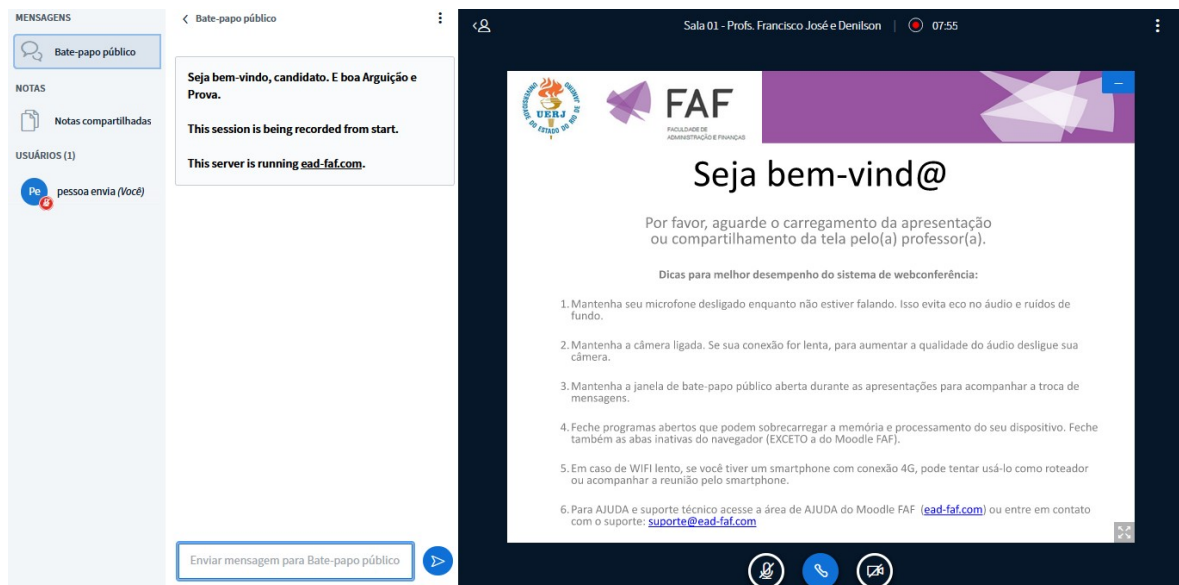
MENSAGENS

Bate-papo público

NOTAS

Notas compartilhadas

USUÁRIOS (1)

Pe pessoa envia (Você)

< Bate-papo público

Seja bem-vindo, candidato. E boa Arguição e Prova.

This session is being recorded from start.

This server is running ead-faf.com.

Enviar mensagem para Bate-papo público

Sala 01 - Profs. Francisco José e Denilson | 07:55

UERJ UNIVERSIDADE DO ESTADO DO RIO DE JANEIRO

FAF FACULDADE DE ADMINISTRAÇÃO E FINANÇAS

Seja bem-vind@

Por favor, aguarde o carregamento da apresentação ou compartilhamento da tela pelo(a) professor(a).

Dicas para melhor desempenho do sistema de webconferência:

1. Mantenha seu microfone desligado enquanto não estiver falando. Isso evita eco no áudio e ruídos de fundo.

2. Mantenha a câmera ligada. Se sua conexão for lenta, para aumentar a qualidade do áudio desligue sua câmera.

3. Mantenha a janela de bate-papo público aberta durante as apresentações para acompanhar a troca de mensagens.

4. Feche programas abertos que podem sobrecarregar a memória e processamento do seu dispositivo. Feche também as abas inativas do navegador (EXCETO a do Moodle FAF).

5. Em caso de WIFI lento, se você tiver um smartphone com conexão 4G, pode tentar usá-lo como roteador ou acompanhar a reunião pelo smartphone.

6. Para AJUDA e suporte técnico acesse a área de AJUDA do Moodle FAF (ead-faf.com) ou entre em contato com o suporte: suporte@ead-faf.com